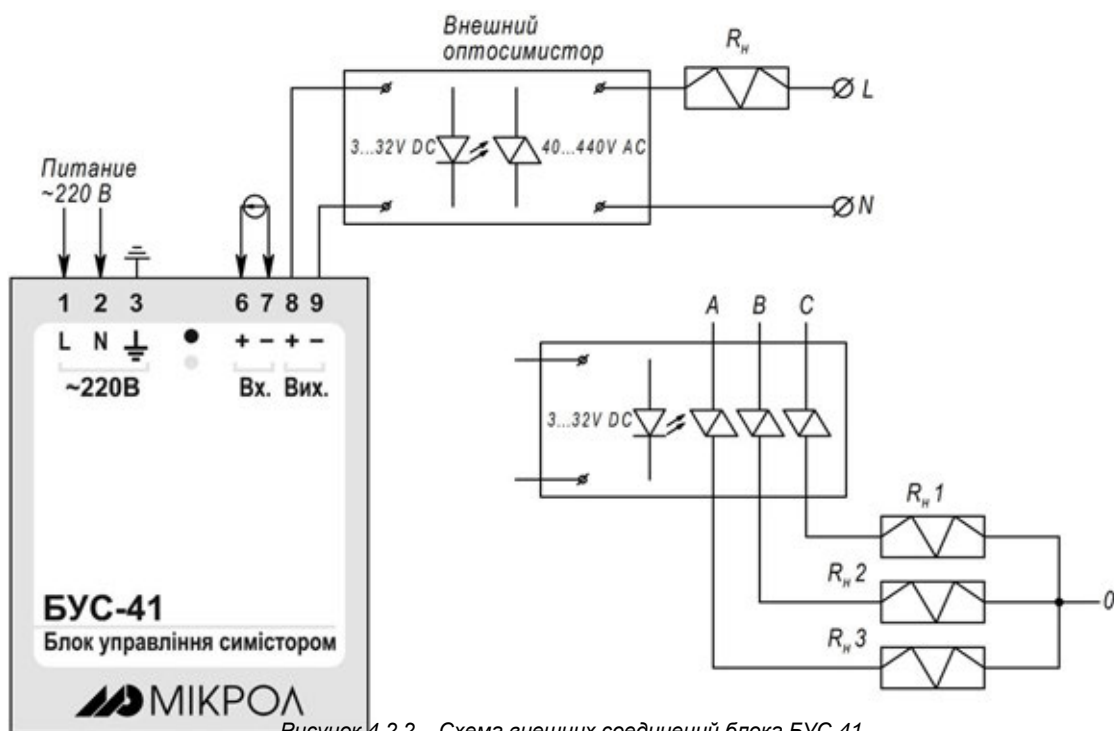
Внешний оптосимистор

$R_н$

L

3...32V DC

40...440V AC

N

Питание ~220 В

1 2 3 6 7 8 9

L N

+ − + −

~220B

Вх. Вих.

A B C

3...32V DC

$R_н 1$

$R_н 2$

$R_н 3$

0

БУС-41

Блок управління симістором

МІКРОЛ

Рисунок 4.2.2 – Схема внешних соединений блока БУС-41